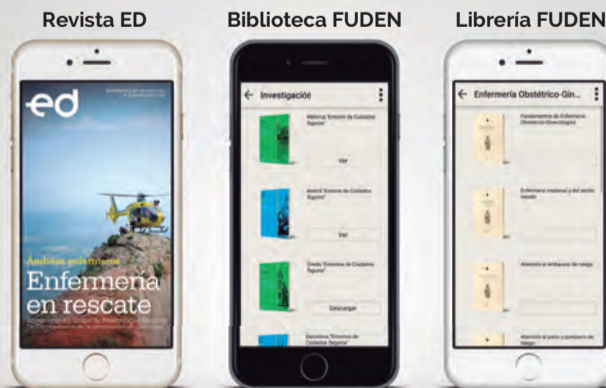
Revista ED

Biblioteca FUDEN

Librería FUDEN

ed

Ámbitos prehospitalarios

Enfermería en rescate

← Investigación

Mallorca "Entornos de Cuidados Seguros"

Ver

Madrid "Entornos de Cuidados Seguros"

Ver

Oviedo "Entornos de Cuidados Seguros"

Descargar

Barcelona "Entornos de Cuidados Seguros"

← Enfermería Obstétrico-Gin...

Fundamentos de Enfermería Obstétrico-Ginecológica

Enfermería maternal y del recién nacido

Atención al embarazo de riesgo

Atención al parto y puerperio de riesgo